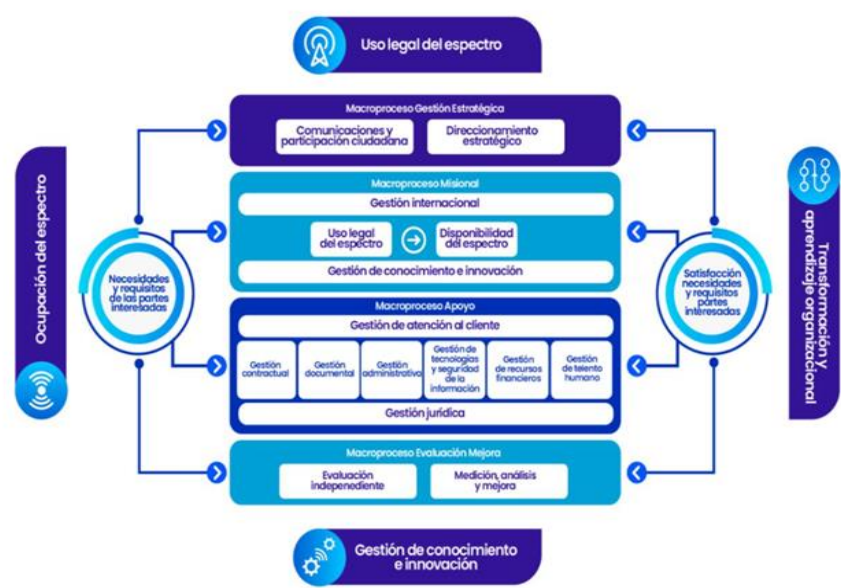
Uso legal del espectro

Macroproceso Gestión Estratégica

Comunicaciones y participación ciudadana

Direccionamiento estratégico

Macroproceso Misional

Gestión internacional

Uso legal del espectro

Disponibilidad del espectro

Gestión de conocimiento e innovación

Macroproceso Apoyo

Gestión de atención al cliente

Gestión contractual

Gestión documental

Gestión administrativa

Gestión de tecnologías y seguridad de la información

Gestión de recursos financieros

Gestión de talento humano

Gestión jurídica

Macroproceso Evaluación Mejora

Evaluación indepenediente

Medición, análisis y mejora

Gestión de conocimiento e innovación

Ocupación del espectro

Necesidades y requisitos de las partes interesadas

Transformación y aprendizaje organizacional

Satisfacción necesidades y requisitos partes interesadas